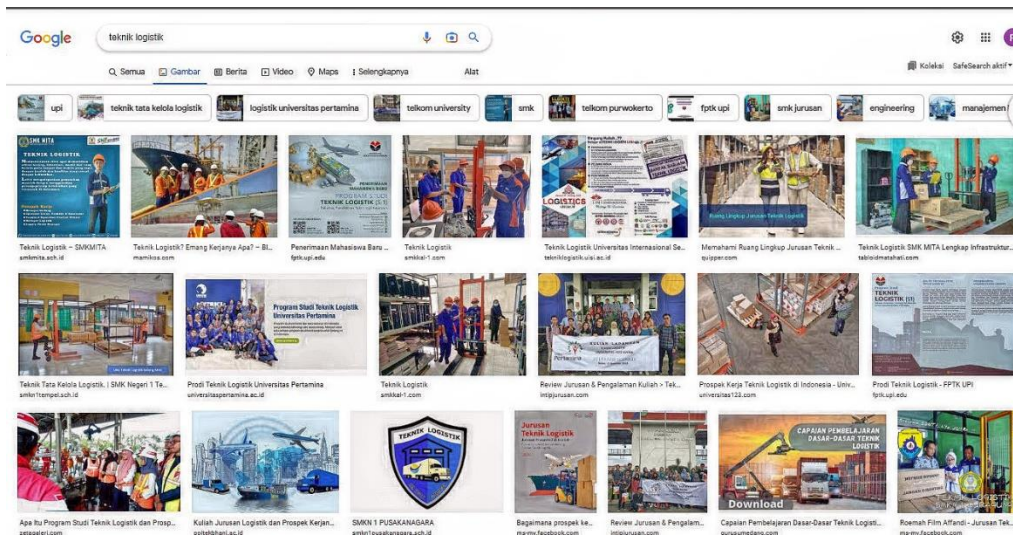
Google

teknik logistik

Q Semua  Gambar  Berita  Video  Maps  : Selengkapnya  Alat

Koleksi  SafeSearch aktif

upi  teknik tata kelola logistik  logistik universitas pertamina  telkom university  smk  telkom purwokerto  fptk upi  smk jurusan  engineering  manajemen

SMK MITA
TEKNIK LOGISTIK

Teknik Logistik – SMKMITA
smkmita.sch.id

Teknik Logistik? Emang Kerjanya Apa? – Bl...
mamikos.com

TEKNIK LOGISTIK
Penerimaan Mahasiswa Baru ...
fptk.upi.edu

Teknik Logistik
smkkal-1.com

LOGISTICS
Teknik Logistik Universitas Internasional Se...
tekniklogistik.uisi.ac.id

Ruang Lingkup Jurusan Teknik Logistik
Memahami Ruang Lingkup Jurusan Teknik ...
quipper.com

Teknik Logistik SMK MITA Lengkap Infrastruktur...
tabloidmatahati.com

Teknik Tata Kelola Logistik. | SMK Negeri 1 Te...
smkn1tempel.sch.id

Program Studi Teknik Logistik Universitas Pertamina
Prodi Teknik Logistik Universitas Pertamina
universitaspertamina.ac.id

Teknik Logistik
smkkal-1.com

Review Jurusan & Pengalaman Kuliah > Tek...
intipjurusan.com

Prospek Kerja Teknik Logistik di Indonesia - Univ...
universitas123.com

TEKNIK LOGISTIK (S1)
Prodi Teknik Logistik - FPTK UPI
fptk.upi.edu

Apa Itu Program Studi Teknik Logistik dan Prosp...
setagaleri.com

Kuliah Jurusan Logistik dan Prospek Kerjan...
politekbhani.ac.id

TEKNIK LOGISTIK
SMKN 1 PUSAKANAGARA
smkn1pusakanagara.sch.id

Jurusan Teknik Logistik
Bagaimana prospek ke...
m.facebook.com

Review Jurusan & Pengalam...
intipjurusan.com

CAPAIAN PEMBELAJARAN DASAR-DASAR TEKNIK LOGISTIK
Download
Capaian Pembelajaran Dasar-Dasar Teknik Logisti...
gurusumedang.com

Roemah Film Affandi - Jurusan Tek...
m.facebook.com